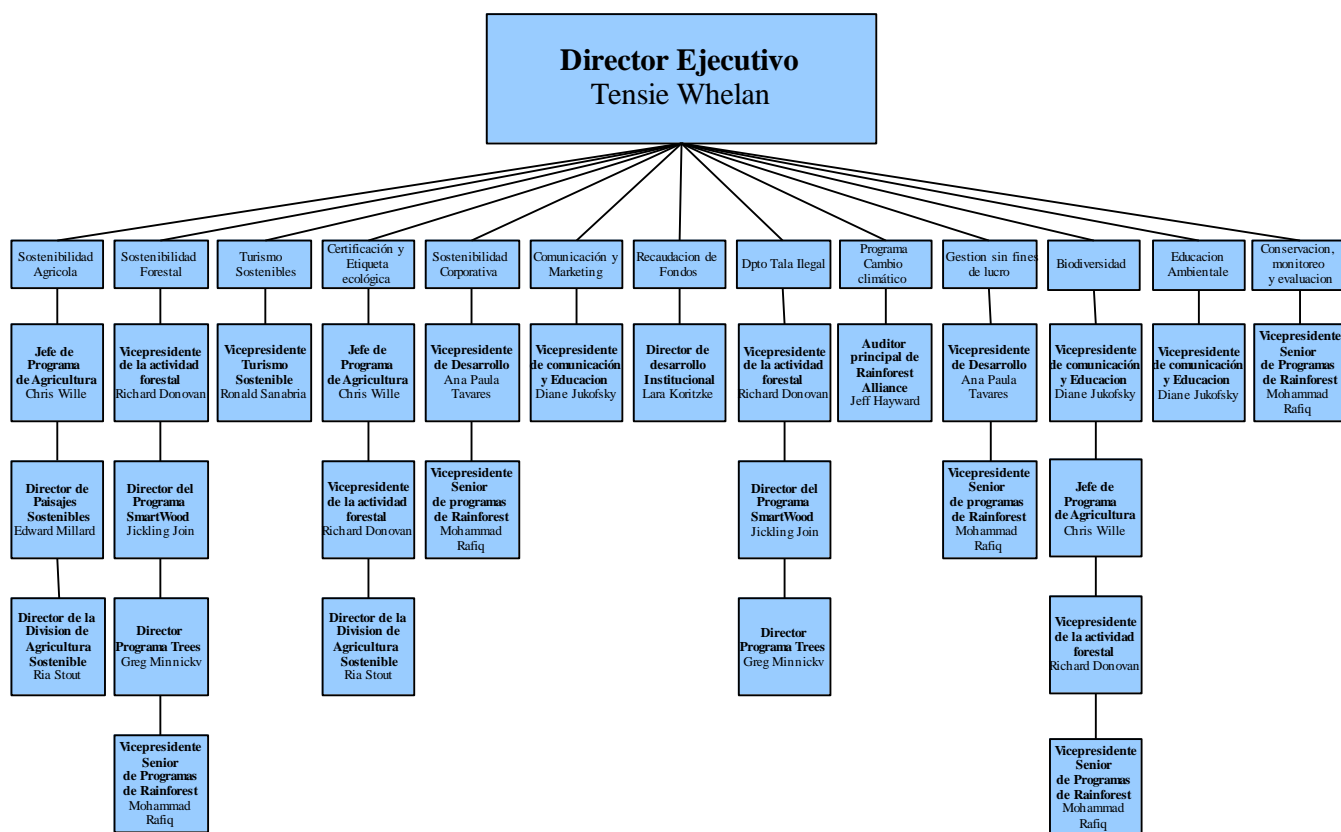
Director Ejecutivo
Tensie Whelan

Sostenibilidad Agricola
Jefe de Programa de Agricultura
Chris Wille
Director de Paisajes Sostenibles
Edward Millard
Director de la Division de Agricultura Sostenible
Ria Stout

Sostenibilidad Forestal
Vicepresidente de la actividad forestal
Richard Donovan
Director del Programa SmartWood
Jickling Join
Director Programa Trees
Greg Minnickv
Vicepresidente Senior de Programas de Rainforest
Mohammad Rafiq

Turismo Sostenibles
Vicepresidente Turismo Sostenible
Ronald Sanabria

Certificación y Etiqueta ecológica
Jefe de Programa de Agricultura
Chris Wille
Vicepresidente de la actividad forestal
Richard Donovan
Director de la Division de Agricultura Sostenible
Ria Stout

Sostenibilidad Corporativa
Vicepresidente de Desarrollo
Ana Paula Tavares
Vicepresidente Senior de programas de Rainforest
Mohammad Rafiq

Comunicación y Marketing
Vicepresidente de comunicación y Educacion
Diane Jukofsky

Recaudacion de Fondos
Director de desarrollo Institucional
Lara Koritzke

Dpto Tala Ilegal
Vicepresidente de la actividad forestal
Richard Donovan
Director del Programa SmartWood
Jickling Join
Director Programa Trees
Greg Minnickv

Programa Cambio climático
Auditor principal de Rainforest Alliance
Jeff Hayward

Gestion sin fines de lucro
Vicepresidente de Desarrollo
Ana Paula Tavares
Vicepresidente Senior de programas de Rainforest
Mohammad Rafiq

Biodiversidad
Vicepresidente de comunicación y Educacion
Diane Jukofsky
Jefe de Programa de Agricultura
Chris Wille
Vicepresidente de la actividad forestal
Richard Donovan
Vicepresidente Senior de Programas de Rainforest
Mohammad Rafiq

Educacion Ambientale
Vicepresidente de comunicación y Educacion
Diane Jukofsky

Conservacion, monitoreo y evaluacion
Vicepresidente Senior de Programas de Rainforest
Mohammad Rafiq